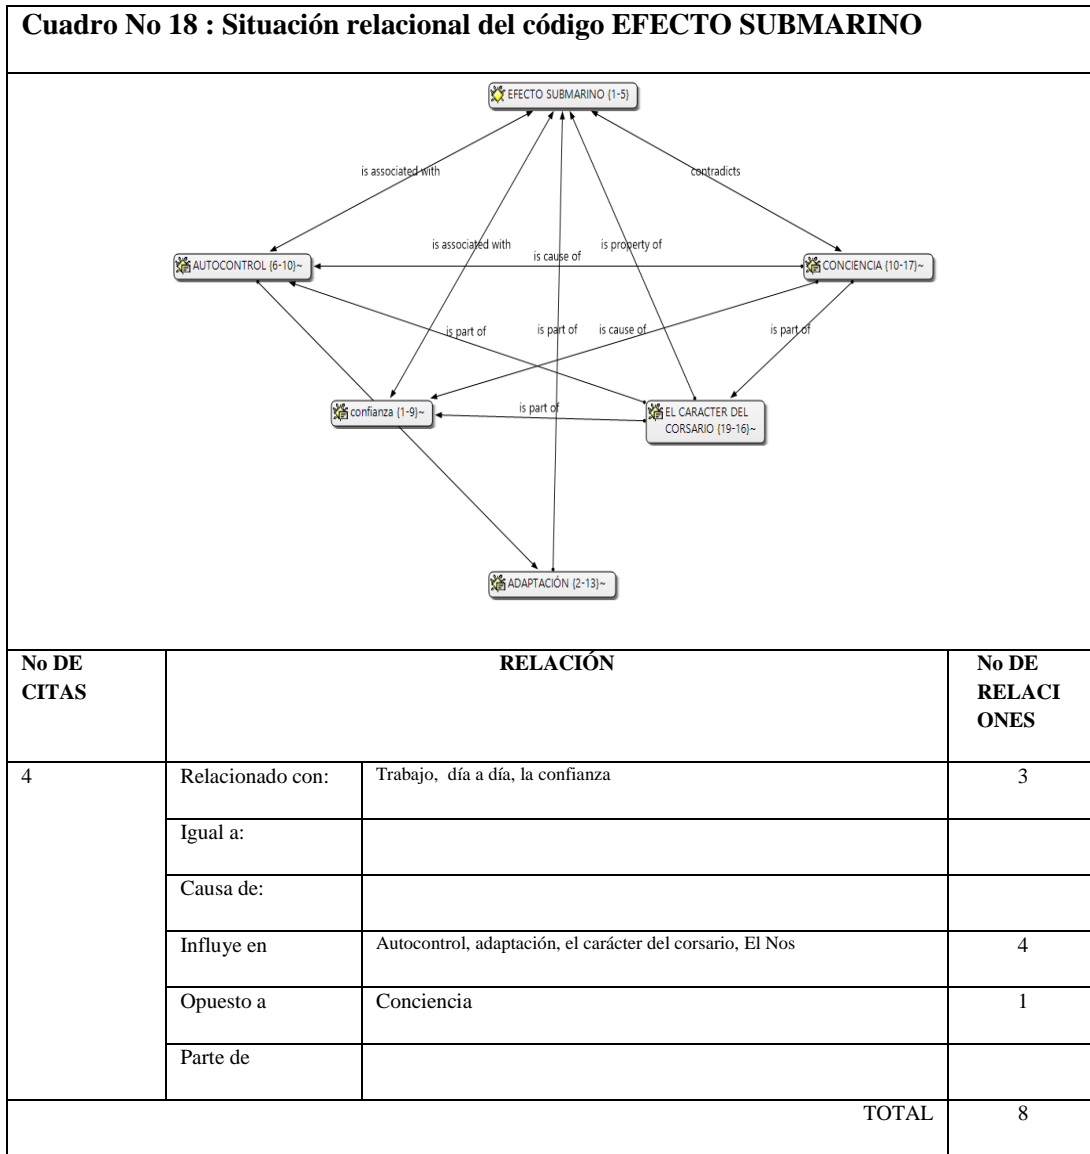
**Cuadro No 18 : Situación relacional del código EFECTO SUBMARINO**

EFECTO SUBMARINO {1-5}

is associated with

contradicts

is associated with

is cause of

is property of

AUTOCONTROL {6-10}~

CONCIENCIA {10-17}~

is part of

is part of

is cause of

is part of

confianza {1-9}~

is part of

EL CARACTER DEL CORSARIO {19-16}~

ADAPTACIÓN {2-13}~

| No DE CITAS | RELACIÓN | | No DE RELACIONES |
|---|---|---|---|
| 4 | Relacionado con: | Trabajo, día a día, la confianza | 3 |
| | Igual a: | | |
| | Causa de: | | |
| | Influye en | Autocontrol, adaptación, el carácter del corsario, El Nos | 4 |
| | Opuesto a | Conciencia | 1 |
| | Parte de | | |
| | | TOTAL | 8 |